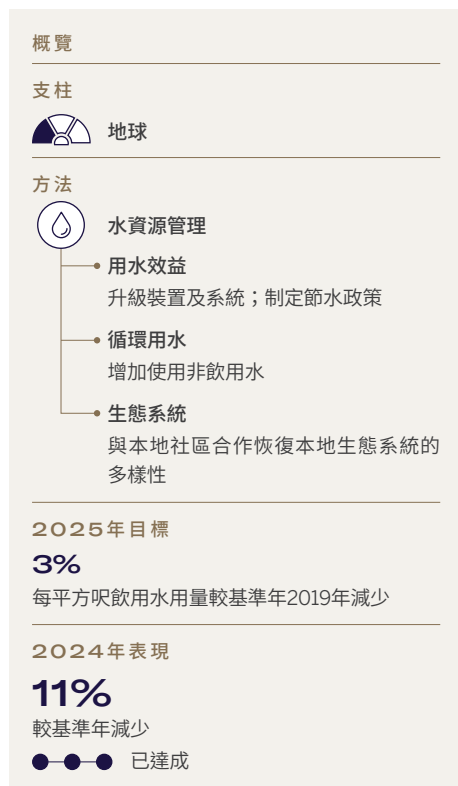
概覽

支柱

地球

方法

水資源管理

用水效益

升級裝置及系統；制定節水政策

循環用水

增加使用非飲用水

生態系統

與本地社區合作恢復本地生態系統的多樣性

2025年目標

3%

每平方呎飲用水用量較基準年2019年減少

2024年表現

11%

較基準年減少

已達成